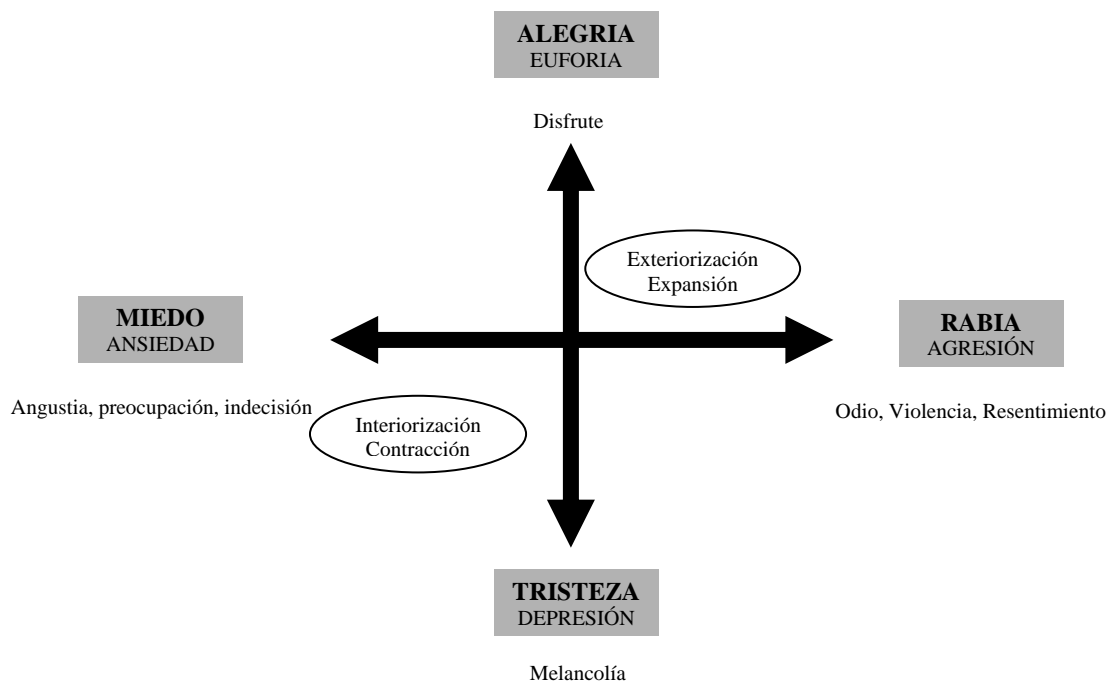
ALEGRIA
EUFORIA

Disfrute

Exteriorización
Expansión

MIEDO
ANSIEDAD

RABIA
AGRESIÓN

Angustia, preocupación, indecisión

Interiorización
Contracción

Odio, Violencia, Resentimiento

TRISTEZA
DEPRESIÓN

Melancolía